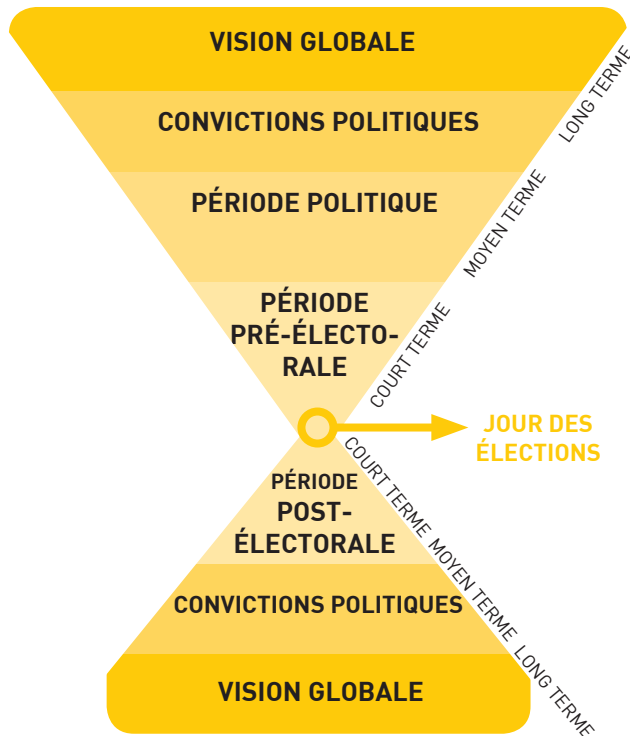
VISION GLOBALE

CONVICTIONS POLITIQUES

LONG TERME

PÉRIODE POLITIQUE

MOYEN TERME

PÉRIODE PRÉ-ÉLECTORALE

COURT TERME

JOUR DES ÉLECTIONS

PÉRIODE POST-ÉLECTORALE

COURT TERME MOYEN TERME LONG TERME

CONVICTIONS POLITIQUES

VISION GLOBALE